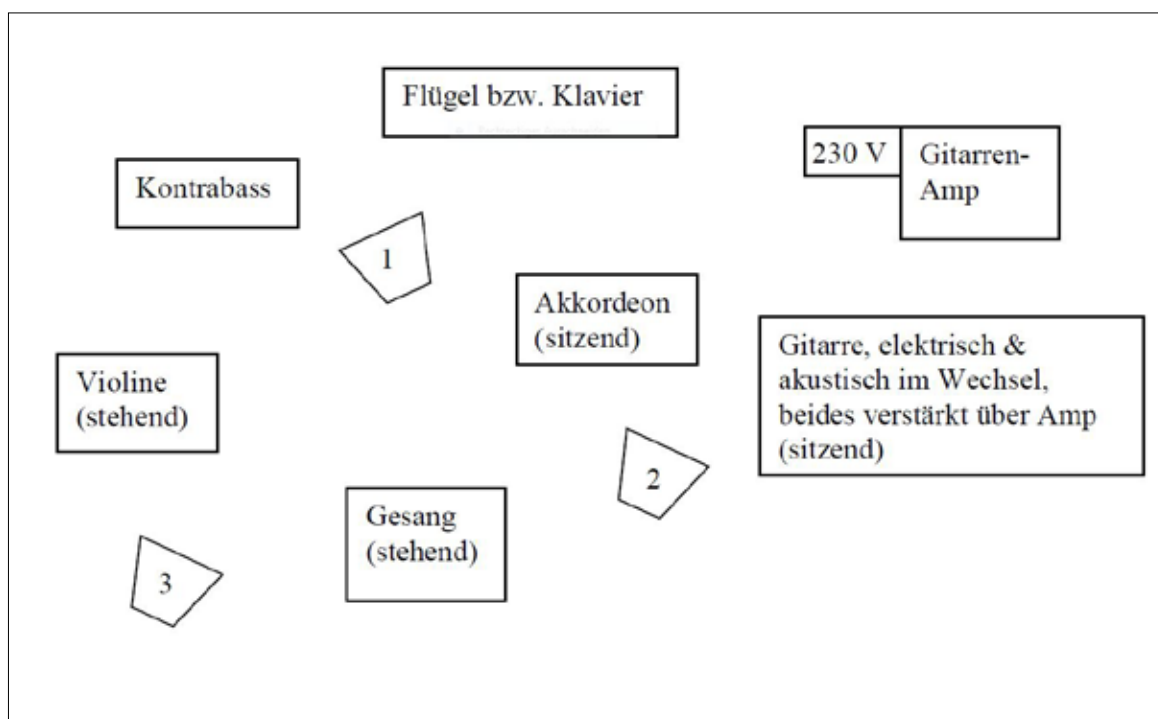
Flügel bzw. Klavier

230 V

Gitarren-Amp

Kontrabass

1

Akkordeon (sitzend)

Gitarre, elektrisch & akustisch im Wechsel, beides verstärkt über Amp (sitzend)

Violine (stehend)

2

Gesang (stehend)

3